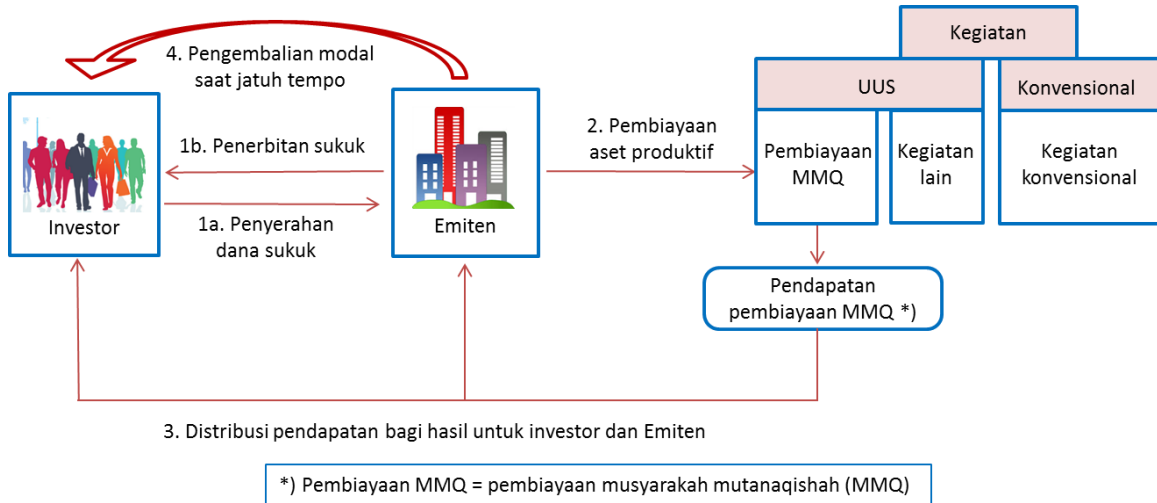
4. Pengembalian modal saat jatuh tempo

Kegiatan

UUS

Konvensional

Pembiayaan MMQ

Kegiatan lain

Kegiatan konvensional

1b. Penerbitan sukuk

2. Pembiayaan aset produktif

Investor

1a. Penyerahan dana sukuk

Emiten

Pendapatan pembiayaan MMQ *)

3. Distribusi pendapatan bagi hasil untuk investor dan Emiten

*) Pembiayaan MMQ = pembiayaan musyarakah mutanaqishah (MMQ)